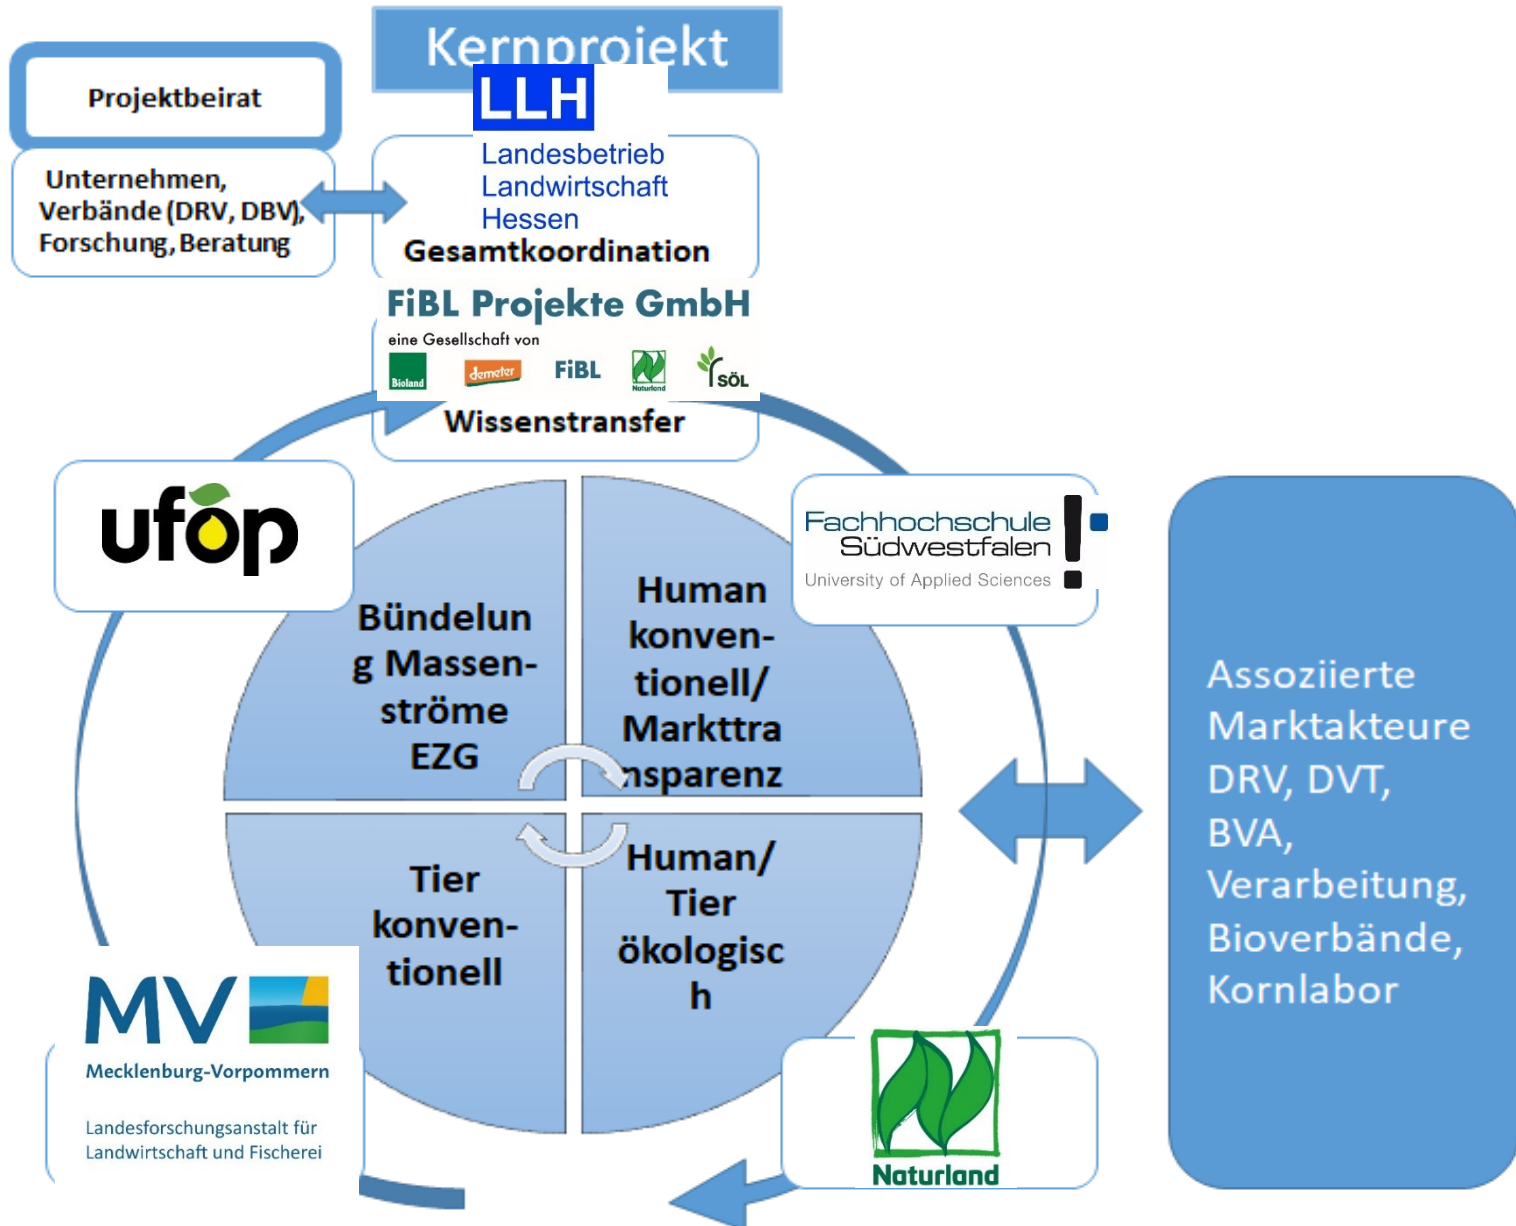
Kernprojekt

Projektbeirat

Unternehmen, Verbände (DRV, DBV), Forschung, Beratung

LLH
Landesbetrieb Landwirtschaft Hessen
Gesamtkoordination

FiBL Projekte GmbH
eine Gesellschaft von
Bioland demeter FiBL Naturland SÖL
Wissenstransfer

ufop

Fachhochschule Südwestfalen
University of Applied Sciences

Bündelun g Massenströme EZG

Human konventionell/ Markttransparenz

Tier konventionell

Human/ Tier ökologisch

Assoziierte Marktakteure DRV, DVT, BVA, Verarbeitung, Bioverbände, Kornlabor

MV
Mecklenburg-Vorpommern
Landesforschungsanstalt für Landwirtschaft und Fischerei

Naturland